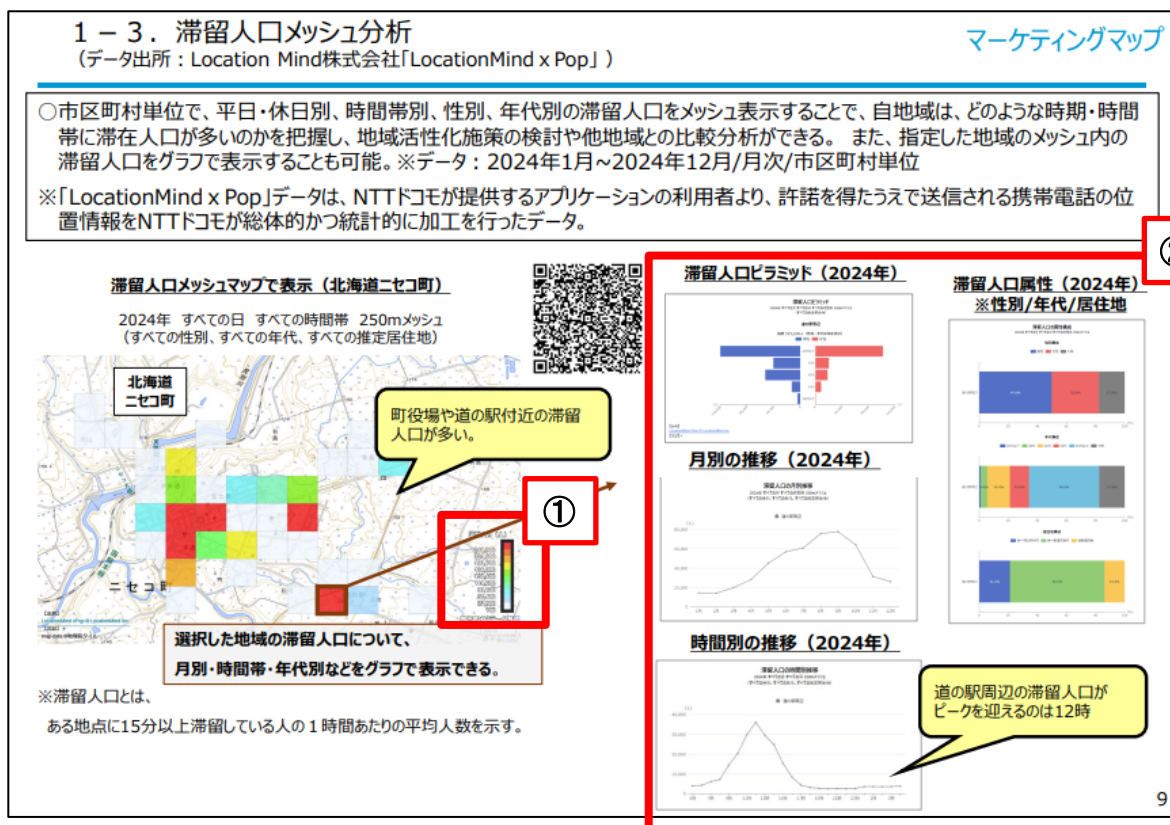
1－3．滞留人口メッシュ分析
（データ出所：Location Mind株式会社「LocationMind x Pop」）

マーケティングマップ

○市区町村単位で、平日・休日別、時間帯別、性別、年代別の滞留人口をメッシュ表示することで、自地域は、どのような時期・時間帯に滞在人口が多いのかを把握し、地域活性化施策の検討や他地域との比較分析ができる。 また、指定した地域のメッシュ内の滞留人口をグラフで表示することも可能。※データ：2024年1月～2024年12月/月次/市区町村単位

※「LocationMind x Pop」データは、NTTドコモが提供するアプリケーションの利用者より、許諾を得たうえで送信される携帯電話の位置情報をNTTドコモが総体的かつ統計的に加工を行ったデータ。

滞留人口メッシュマップで表示（北海道ニセコ町）

2024年 すべての日 すべての時間帯 250mメッシュ
（すべての性別、すべての年代、すべての推定居住地）

北海道
ニセコ町

町役場や道の駅付近の滞留人口が多い。

①

②

ニセコ町

選択した地域の滞留人口について、
月別・時間帯・年代別などをグラフで表示できる。

※滞留人口とは、
ある地点に15分以上滞留している人の１時間あたりの平均人数を示す。

滞留人口ピラミッド（2024年）

滞留人口属性（2024年）
※性別/年代/居住地

月別の推移（2024年）

時間別の推移（2024年）

道の駅周辺の滞留人口がピークを迎えるのは12時

9